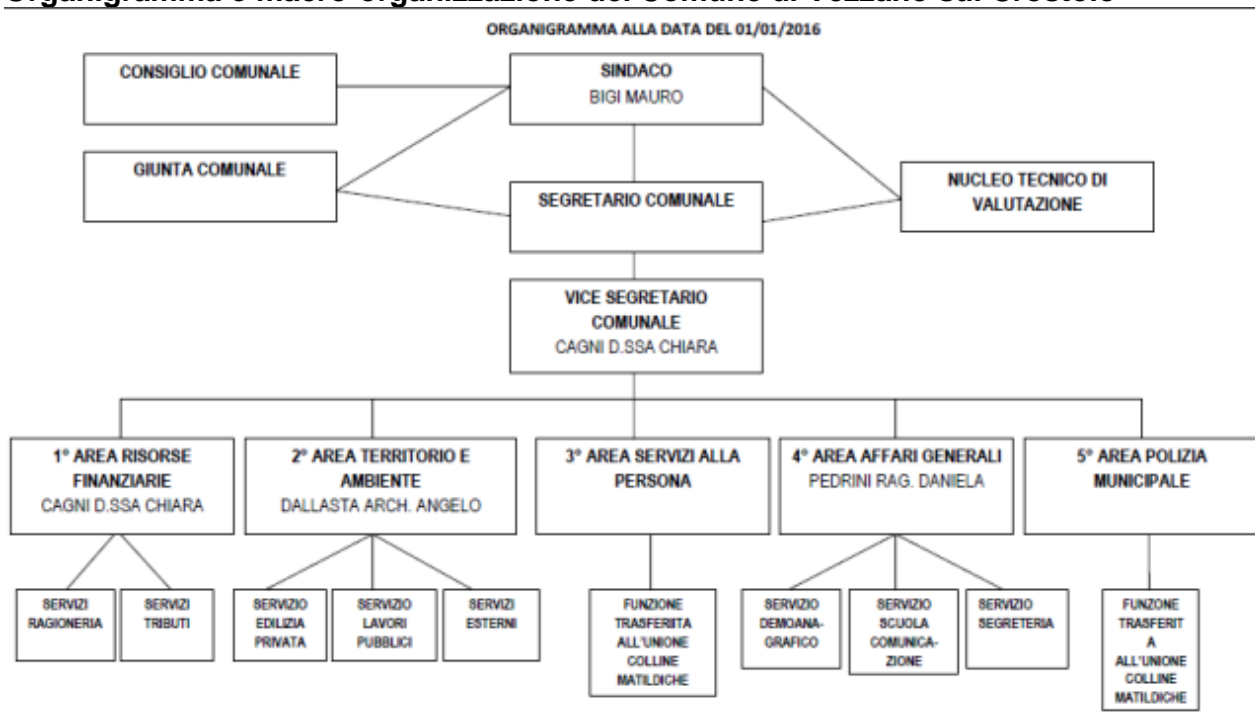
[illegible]

ORGANIGRAMMA ALLA DATA DEL 01/01/2016

CONSIGLIO COMUNALE

SINDACO
BIGI MAURO

GIUNTA COMUNALE

SEGRETARIO COMUNALE

NUCLEO TECNICO DI VALUTAZIONE

VICE SEGRETARIO COMUNALE
CAGNI D.SSA CHIARA

1° AREA RISORSE FINANZIARIE
CAGNI D.SSA CHIARA

2° AREA TERRITORIO E AMBIENTE
DALLASTA ARCH. ANGELO

3° AREA SERVIZI ALLA PERSONA

4° AREA AFFARI GENERALI
PEDRINI RAG. DANIELA

5° AREA POLIZIA MUNICIPALE

SERVIZI RAGIONERIA

SERVIZI TRIBUTI

SERVIZIO EDILIZIA PRIVATA

SERVIZIO LAVORI PUBBLICI

SERVIZI ESTERNI

FUNZIONE TRASFERITA ALL'UNIONE COLLINE MATILDICHE

SERVIZIO DEMOANA-GRAFICO

SERVIZIO SCUOLA COMUNICA-ZIONE

SERVIZIO SEGRETERIA

FUNZONE TRASFERIT A ALL'UNIONE COLLINE MATILDICHE